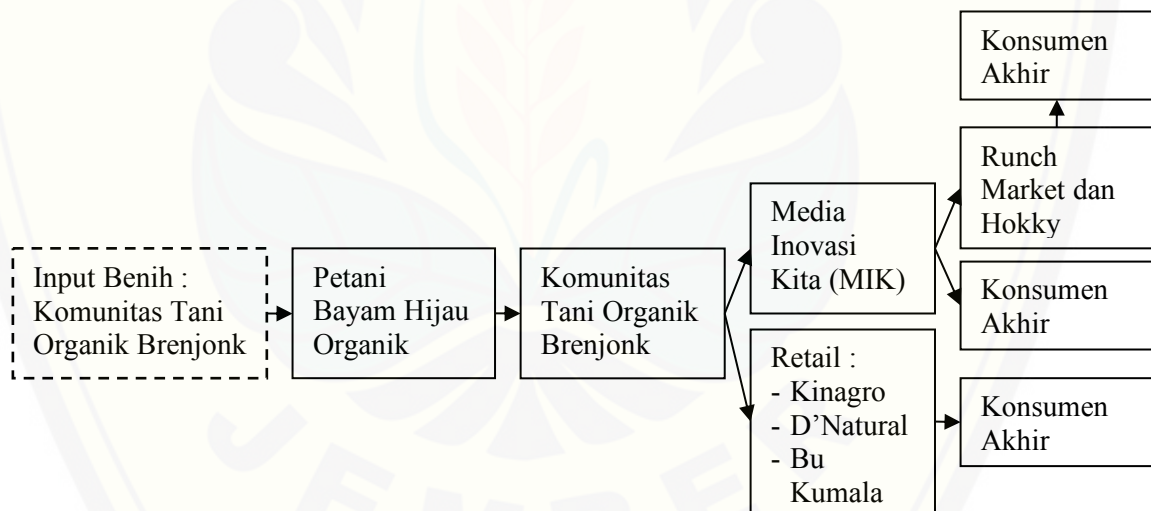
Input Benih : Komunitas Tani Organik Brenjonk

Petani Bayam Hijau Organik

Komunitas Tani Organik Brenjonk

Media Inovasi Kita (MIK)

Runch Market dan Hokky

Konsumen Akhir

Konsumen Akhir

Retail :
- Kinagro
- D'Natural
- Bu Kumala

Konsumen Akhir